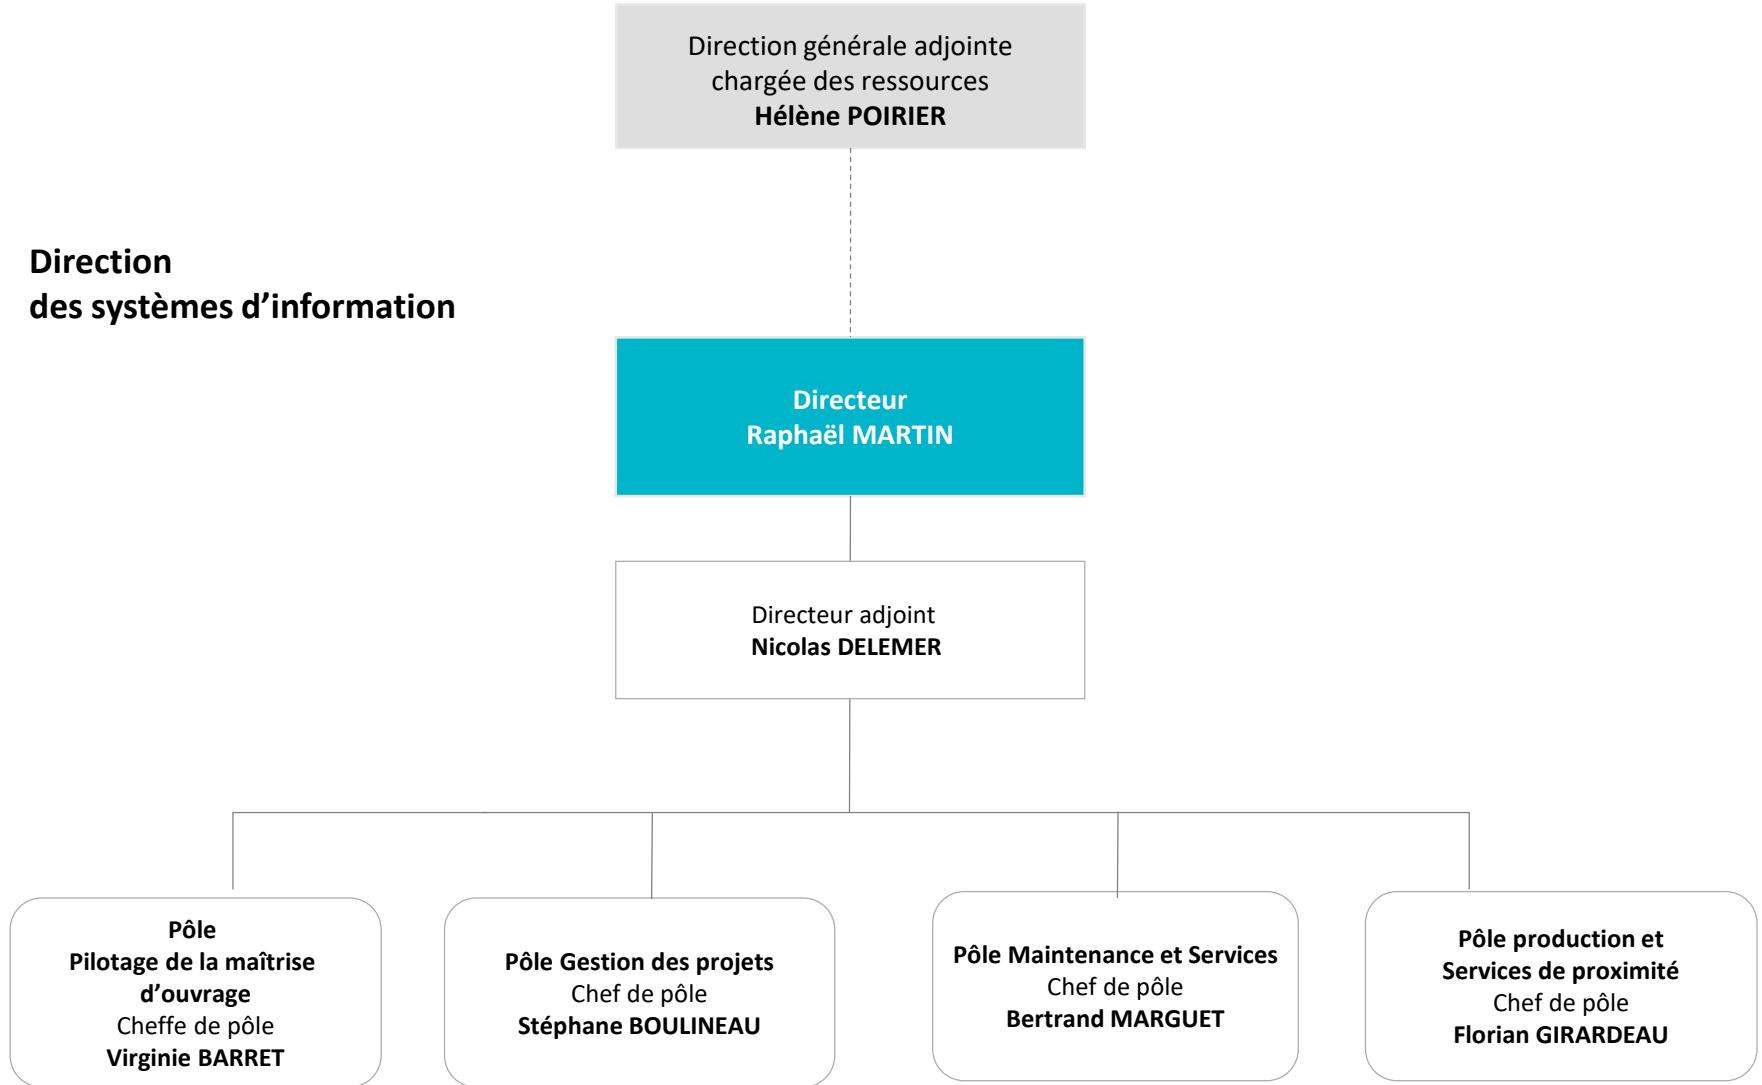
Direction générale adjointe
chargée des ressources
**Hélène POIRIER**

**Direction**
**des systèmes d’information**

**Directeur**
**Raphaël MARTIN**

Directeur adjoint
**Nicolas DELEMER**

**Pôle**
**Pilotage de la maîtrise d’ouvrage**
Cheffe de pôle
**Virginie BARRET**

**Pôle Gestion des projets**
Chef de pôle
**Stéphane BOULINEAU**

**Pôle Maintenance et Services**
Chef de pôle
**Bertrand MARGUET**

**Pôle production et Services de proximité**
Chef de pôle
**Florian GIRARDEAU**